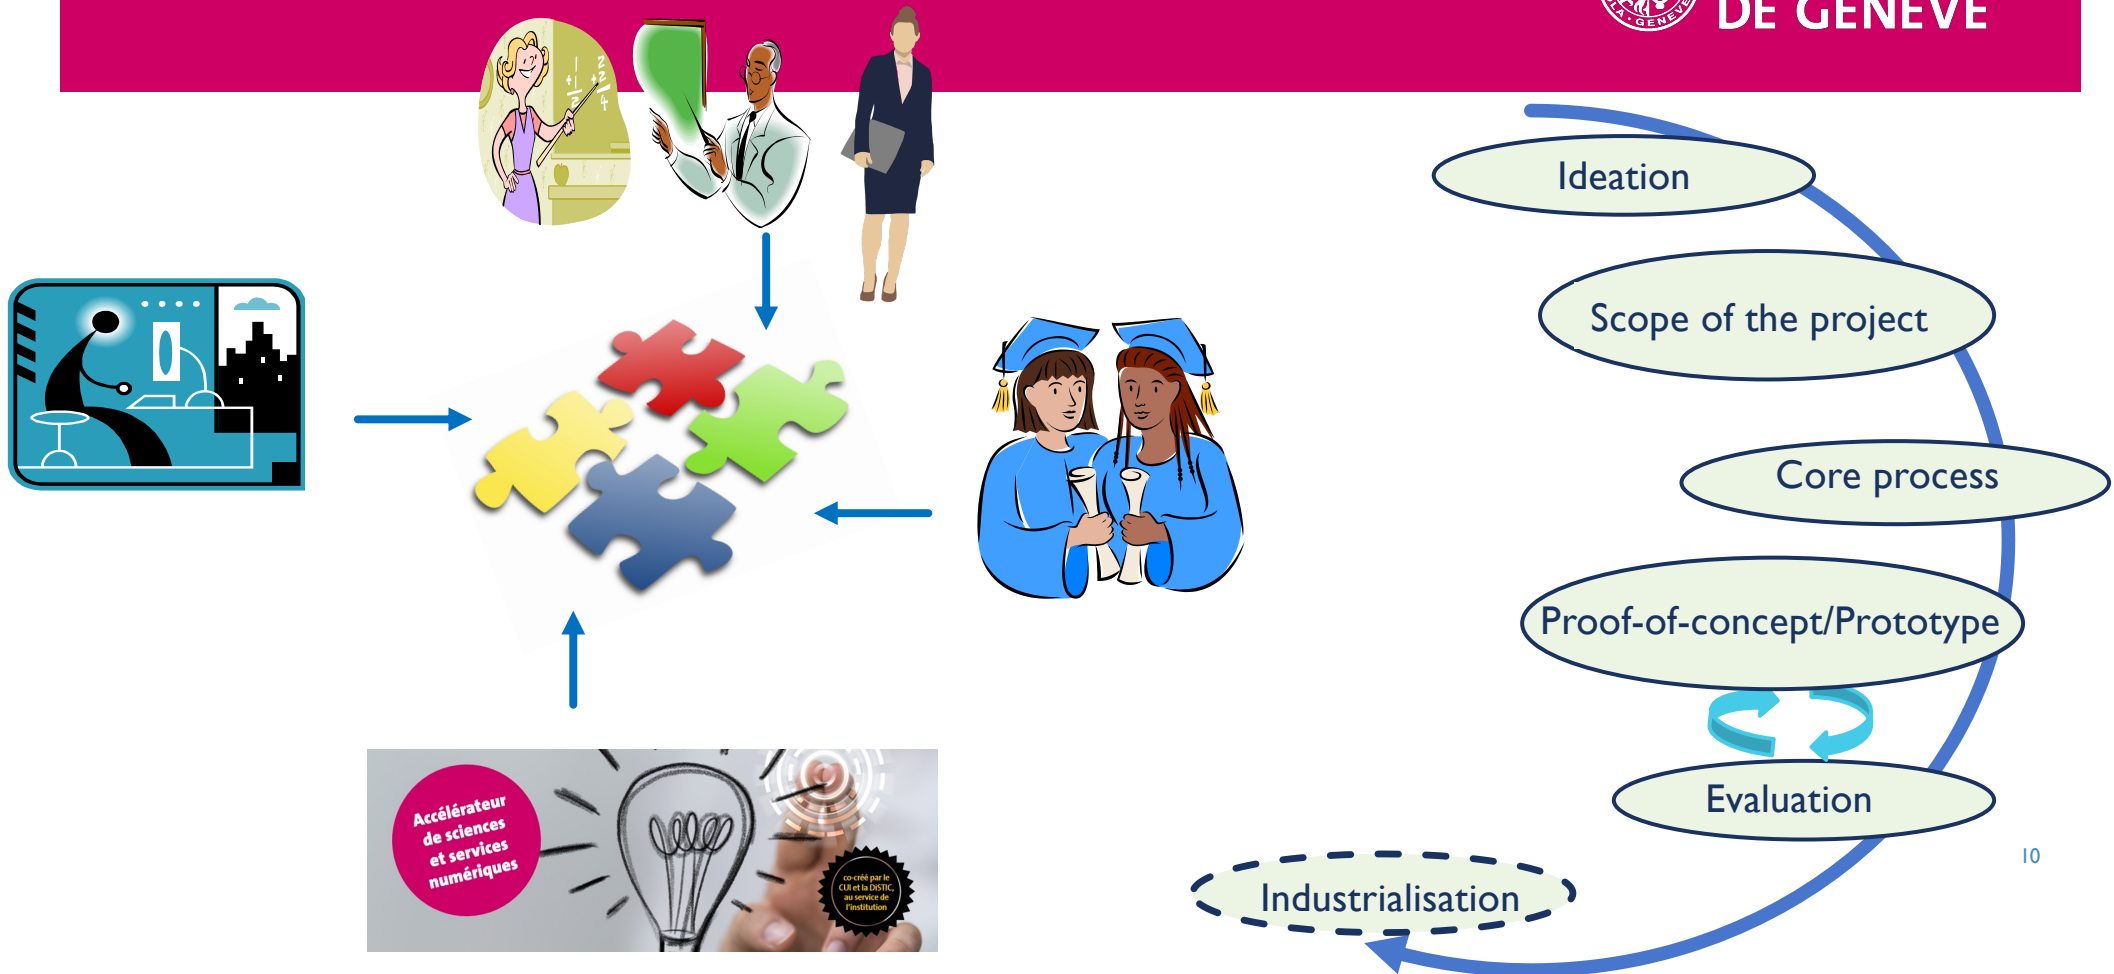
DE GENÈVE

Ideation

Scope of the project

Core process

Proof-of-concept/Prototype

Evaluation

Industrialisation

10

Accélérateur de sciences et services numériques

co-créé par le CUI et la DISTIC, au service de l'institution